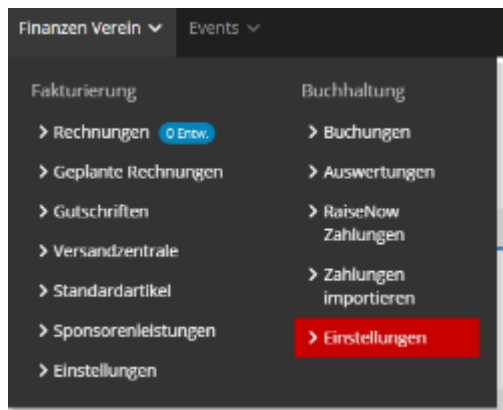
Finanzen Verein ⌄ Events ⌄

Fakturierung

> Rechnungen 0 Entw.

> Geplante Rechnungen

> Gutschriften

> Versandzentrale

> Standardartikel

> Sponsorenleistungen

> Einstellungen

Buchhaltung

> Buchungen

> Auswertungen

> RaiseNow Zahlungen

> Zahlungen importieren

> Einstellungen